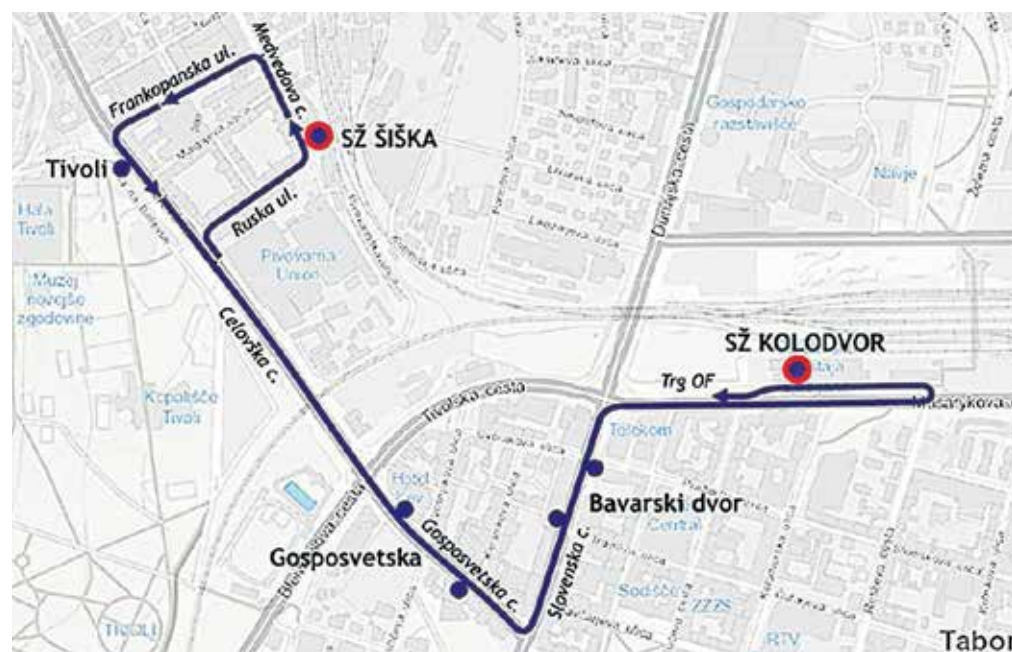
Medvedova c.
Frankopanska ul.
SŽ ŠIŠKA
Tivoli
Hala Tivoli
Ruska ul.
Pivovarna Union
Muzej novejše zgodovine
Gospodarsko razstavišče
Dunajska cesta
Navje
Celovška c.
SŽ KOLODVOR
Trg OF
Masarykova
Kopališče Tivoli
Tivolska cesta
Telekom
Bavarski dvor
Gosposvetska c.
Slovenska c.
Gosposvetska
Sodišče
ZZZS
RTV
TIVOLI
Tabor